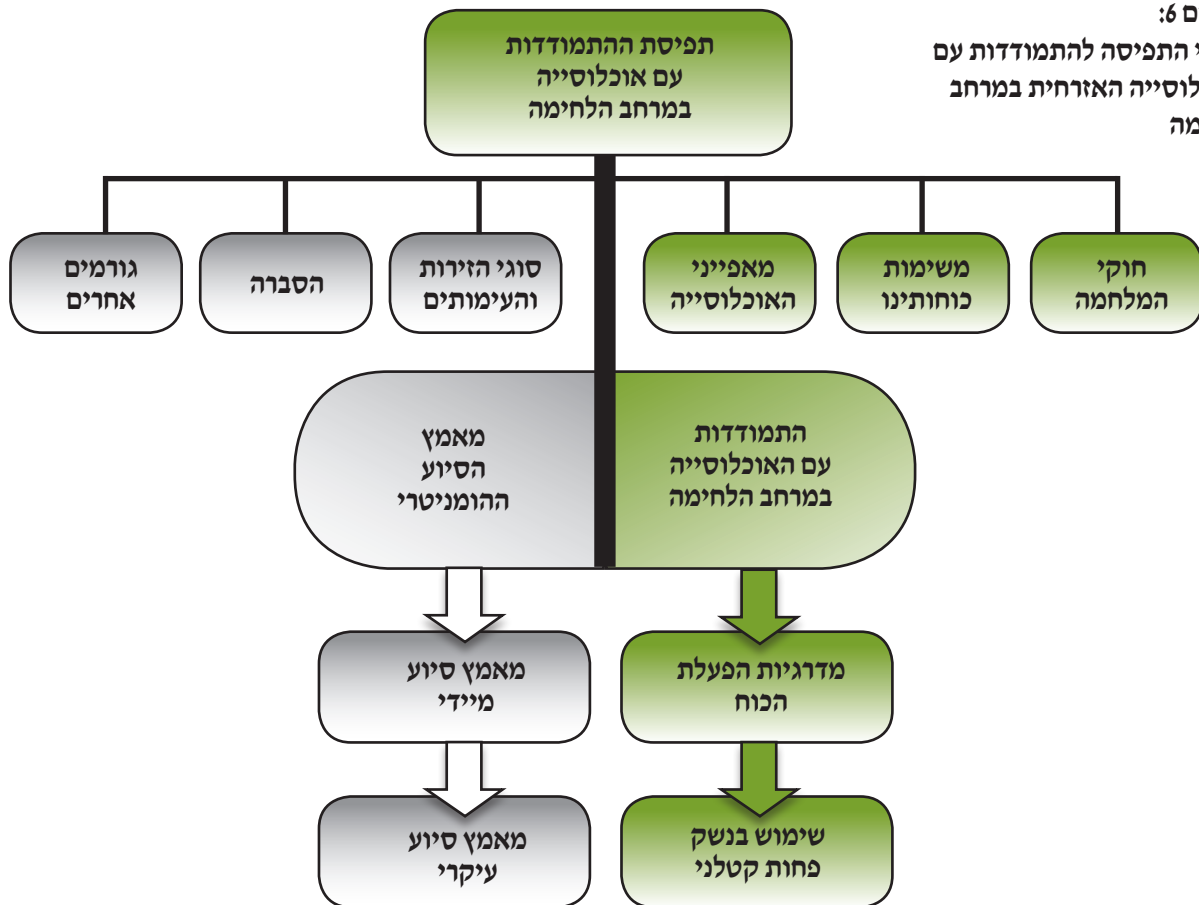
ם 6:
י התפיסה להתמודדות עם
לוסייה האזרחית במרחב
מה

תפיסת ההתמודדות עם אוכלוסייה במרחב הלחימה

חוקי המלחמה

משימות כוחותינו

מאפייני האוכלוסייה

סוגי הזירות והעימותים

הסברה

גורמים אחרים

התמודדות עם האוכלוסייה במרחב הלחימה

מאמץ הסיוע ההומניטרי

מדרגיות הפעלת הכוח

מאמץ סיוע מיידי

שימוש בנשק פחות קטלני

מאמץ סיוע עיקרי